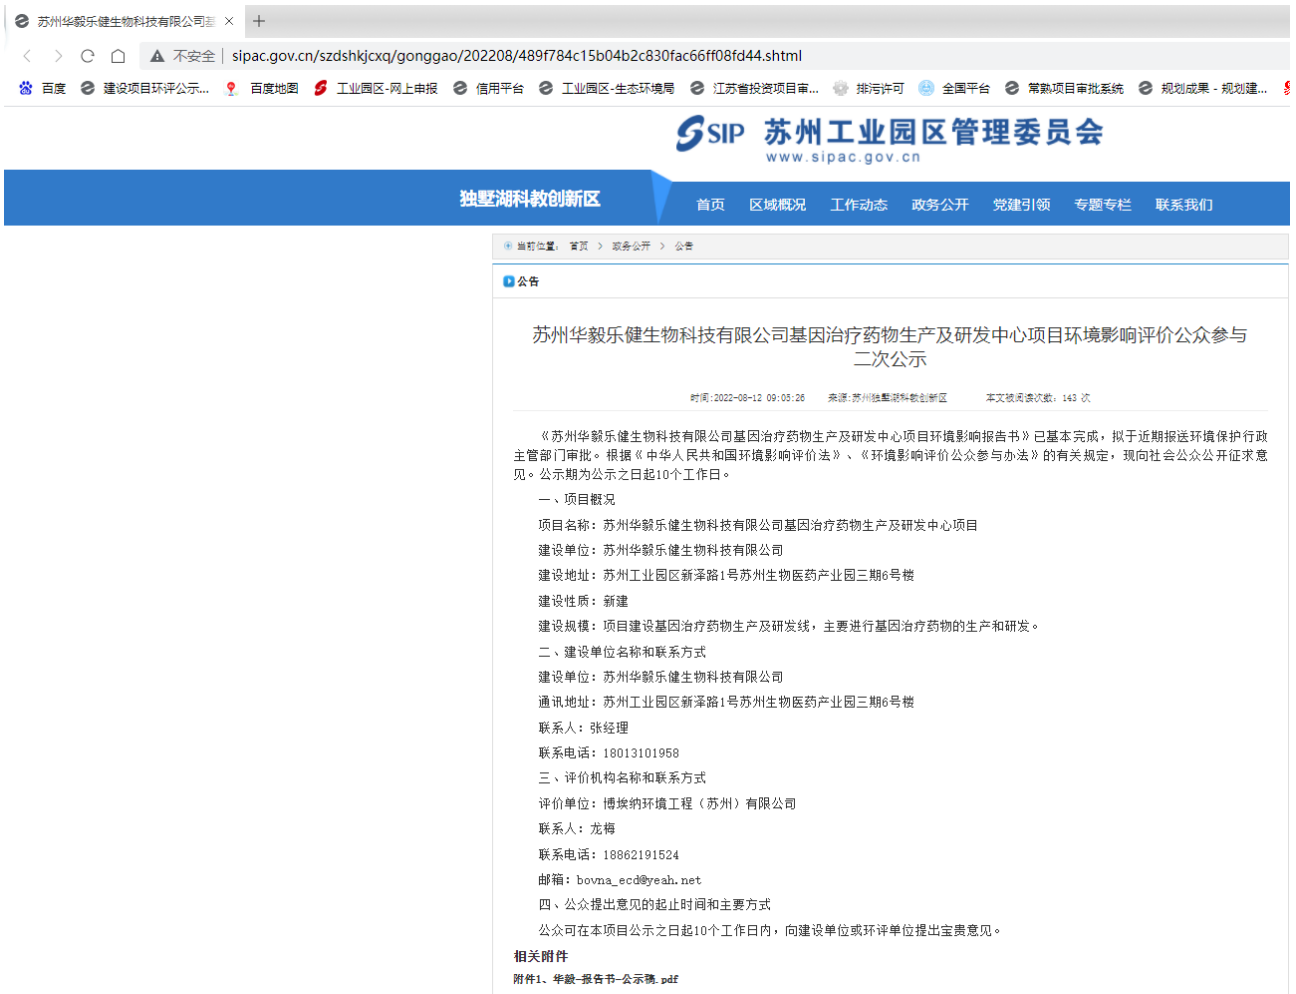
苏州华毅乐健生物科技有限公司基 ×

不安全 | sipac.gov.cn/szdshkjcxq/gonggao/202208/489f784c15b04b2c830fac66ff08fd44.shtml

百度 建设项目环评公示... 百度地图 工业园区-网上申报 信用平台 工业园区-生态环境局 江苏省投资项目审... 排污许可 全国平台 常熟项目审批系统 规划成果 - 规划建...

SIP 苏州工业园区管理委员会
www.sipac.gov.cn

独墅湖科教创新区

首页 区域概况 工作动态 政务公开 党建引领 专题专栏 联系我们

当前位置: 首页 > 政务公开 > 公告

公告

苏州华毅乐健生物科技有限公司基因治疗药物生产及研发中心项目环境影响评价公众参与二次公示

时间:2022-08-12 09:05:26 来源:苏州独墅湖科教创新区 本文被阅读次数: 143 次

《苏州华毅乐健生物科技有限公司基因治疗药物生产及研发中心项目环境影响报告书》已基本完成，拟于近期报送环境保护行政主管部门审批。根据《中华人民共和国环境影响评价法》、《环境影响评价公众参与办法》的有关规定，现向社会公众公开征求意见。公示期为公示之日起10个工作日。

一、项目概况

项目名称：苏州华毅乐健生物科技有限公司基因治疗药物生产及研发中心项目

建设单位：苏州华毅乐健生物科技有限公司

建设地址：苏州工业园区新泽路1号苏州生物医药产业园三期6号楼

建设性质：新建

建设规模：项目建设基因治疗药物生产及研发线，主要进行基因治疗药物的生产和研发。

二、建设单位名称和联系方式

建设单位：苏州华毅乐健生物科技有限公司

通讯地址：苏州工业园区新泽路1号苏州生物医药产业园三期6号楼

联系人：张经理

联系电话：18013101958

三、评价机构名称和联系方式

评价单位：博埃纳环境工程（苏州）有限公司

联系人：龙梅

联系电话：18862191524

邮箱：bovna_ecd@yeah.net

四、公众提出意见的起止时间和主要方式

公众可在本项目公示之日起10个工作日内，向建设单位或环评单位提出宝贵意见。

相关附件

附件1、华毅-报告书-公示稿.pdf